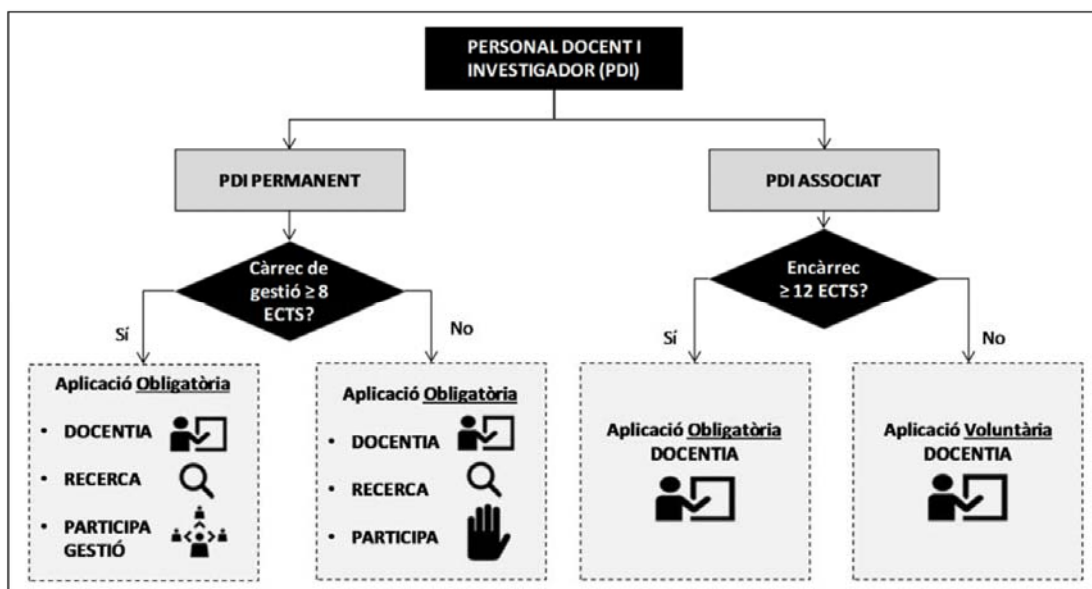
PERSONAL DOCENT I INVESTIGADOR (PDI)

PDI PERMANENT

PDI ASSOCIAT

Càrrec de gestió ≥ 8 ECTS?

Encàrrec ≥ 12 ECTS?

Sí

No

Sí

No

Aplicació Obligatòria
• DOCENTIA
• RECERCA
• PARTICIPA GESTIÓ

Aplicació Obligatòria
• DOCENTIA
• RECERCA
• PARTICIPA

Aplicació Obligatòria
DOCENTIA

Aplicació Voluntària
DOCENTIA